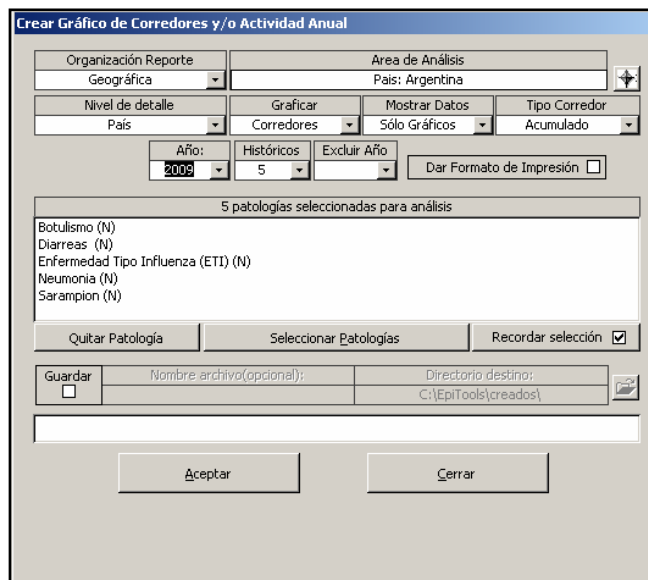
Crear Gráfico de Corredores y/o Actividad Anual

Organización Reporte
Geográfica

Area de Análisis
Pais: Argentina

Nivel de detalle
País

Graficar
Corredores

Mostrar Datos
Sólo Gráficos

Tipo Corredor
Acumulado

Año:
2009

Históricos
5

Excluir Año

Dar Formato de Impresión

5 patologías seleccionadas para análisis

Botulismo (N)
Diarreas (N)
Enfermedad Tipo Influenza (ETI) (N)
Neumonia (N)
Sarampion (N)

Quitar Patología

Seleccionar Patologías

Recordar selección

Guardar

Nombre archivo(opcional):

Directorio destino:
C:\EpiTools\creados\

Aceptar

Cerrar